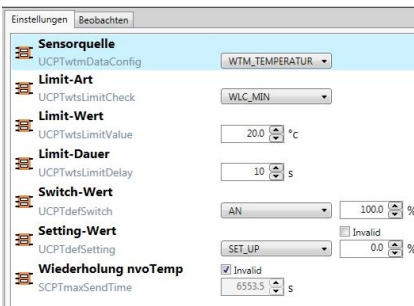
Einstellungen | Beobachten

Sensorquelle
UCPTwtmDataConfig
WTM_TEMPERATUR

Limit-Art
UCPTwtsLimitCheck
WLC_MIN

Limit-Wert
UCPTwtsLimitValue
20.0 °c

Limit-Dauer
UCPTwtsLimitDelay
10 s

Switch-Wert
UCPTdefSwitch
AN
100.0 %

Setting-Wert
UCPTdefSetting
Invalid
SET_UP
0.0 %

Wiederholung nvoTemp
SCPTmaxSendTime
Invalid
6553.5 s